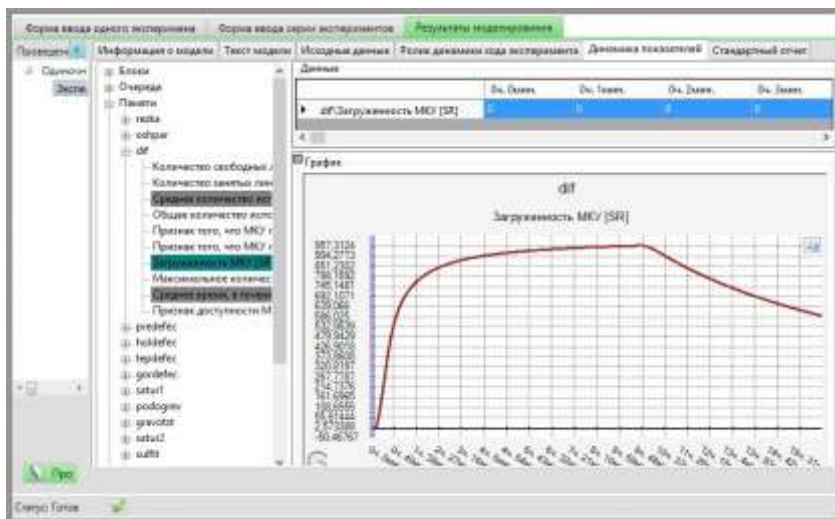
Форма ввода одного эксперимента | Форма ввода серии экспериментов | Результаты моделирования

Проведен | Информация о модели | Текст модели | Исходные данные | Ролик динамики хода эксперимента | Динамика показателей | Стандартный отчет

Одиночн
Экспе

Блоки
Очереди
Памяти
rezka
oshpar
dif
Количество свободных
Количество занятых
Среднее количество
Общее количество
Признак того, что МКУ
Признак того, что МКУ
Загруженность МКУ [SR]
Максимальное количес
Среднее время, в течени
Признак доступности М
predefec
holdefec
tepdefec
gordefec
satur1
podogrev
gravotst
satur2
sulfit

Данные

| | 0ч. 0мин. | 0ч. 1мин. | 0ч. 2мин. | 0ч. 3мин. |
|---|---|---|---|---|
| dif.Загруженность МКУ [SR] | 0 | 0 | 0 | 0 |

График

dif

Загруженность МКУ [SR]

987.3124
894.2713
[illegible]
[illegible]
745.1481
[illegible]
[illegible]
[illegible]
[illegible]
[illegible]
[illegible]
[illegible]
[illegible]
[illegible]
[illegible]
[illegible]
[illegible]
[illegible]
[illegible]
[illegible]
2.57398
-50.46767

Про

Статус: Готов